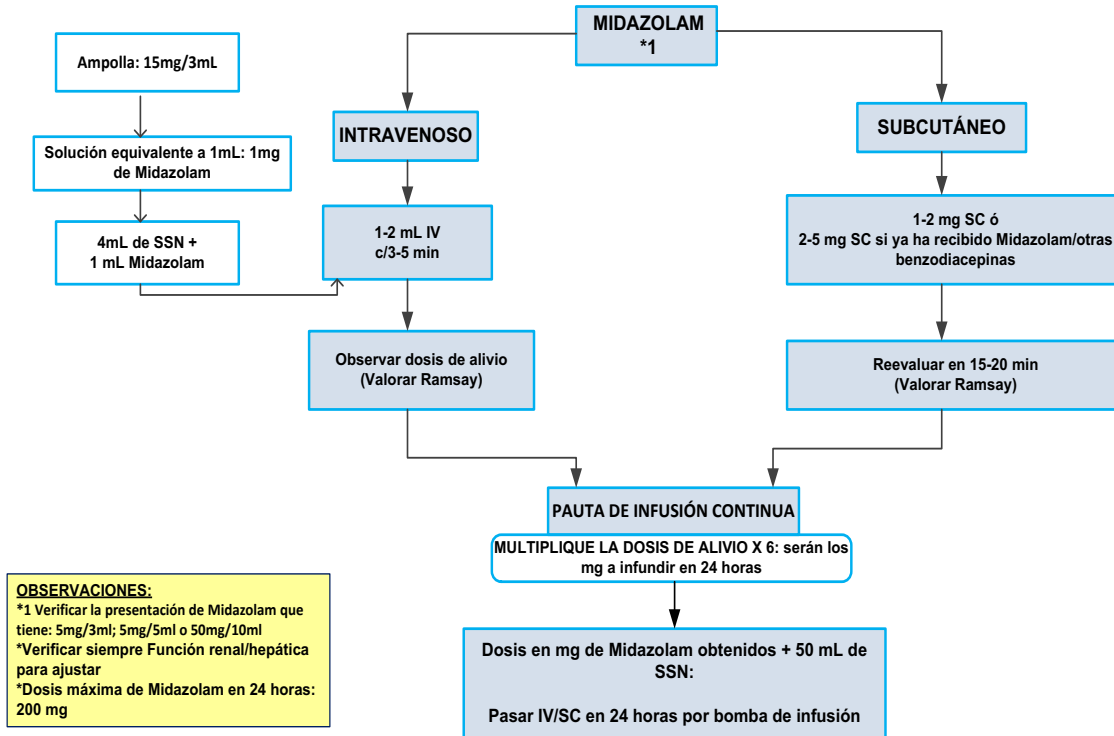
MIDAZOLAM
*1

Ampolla: 15mg/3mL

Solución equivalente a 1mL: 1mg de Midazolam

4mL de SSN +
1 mL Midazolam

INTRAVENOSO

1-2 mL IV
c/3-5 min

Observar dosis de alivio
(Valorar Ramsay)

SUBCUTÁNEO

1-2 mg SC ó
2-5 mg SC si ya ha recibido Midazolam/otras benzodiacepinas

Reevaluar en 15-20 min
(Valorar Ramsay)

PAUTA DE INFUSIÓN CONTINUA

MULTIPLIQUE LA DOSIS DE ALIVIO X 6: serán los mg a infundir en 24 horas

Dosis en mg de Midazolam obtenidos + 50 mL de SSN:

Pasar IV/SC en 24 horas por bomba de infusión

OBSERVACIONES:
*1 Verificar la presentación de Midazolam que tiene: 5mg/3ml; 5mg/5ml o 50mg/10ml
*Verificar siempre Función renal/hepática para ajustar
*Dosis máxima de Midazolam en 24 horas: 200 mg